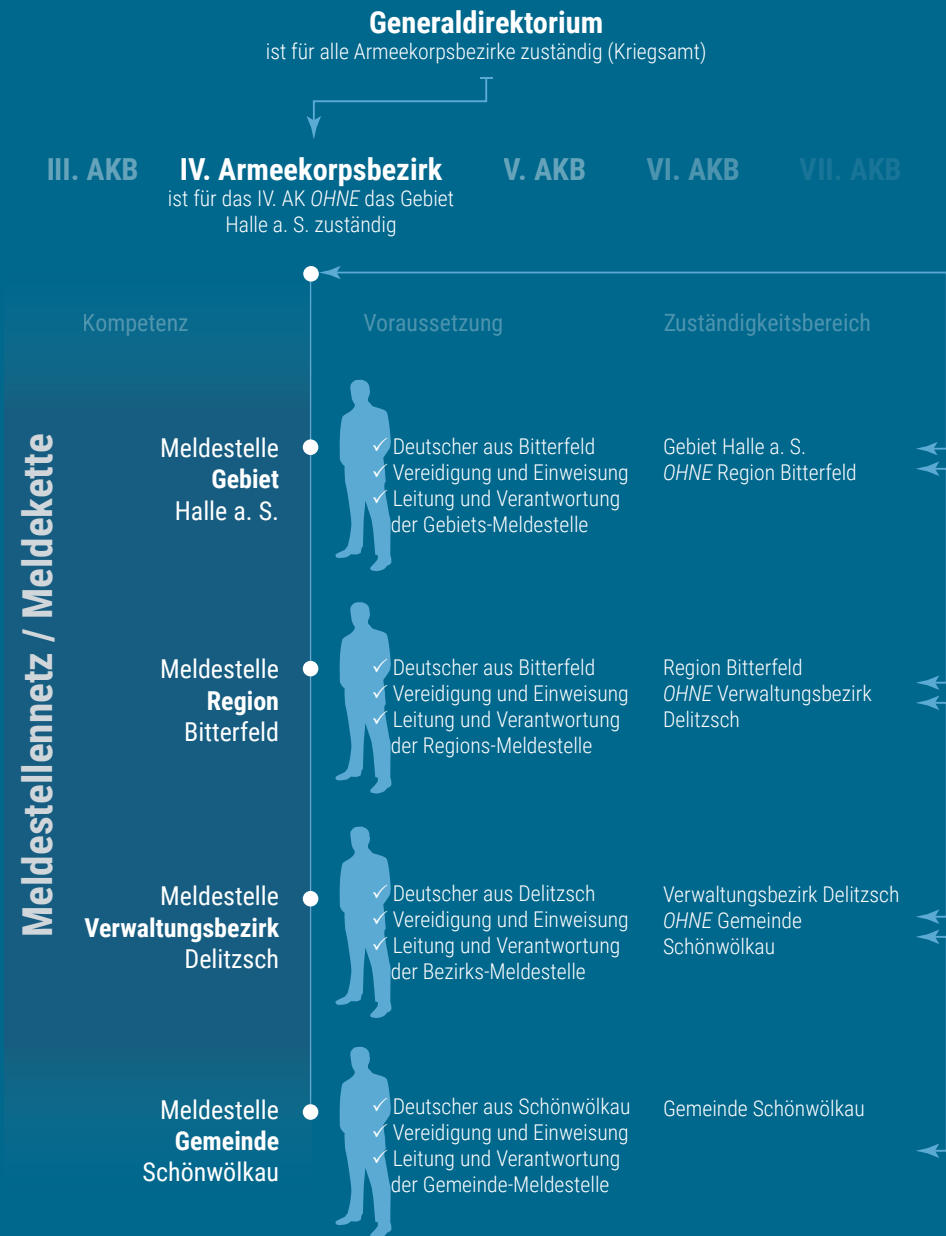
**Generaldirektorium**
ist für alle Armeekorpsbezirke zuständig (Kriegsamt)

III. AKB **IV. Armeekorpsbezirk** V. AKB VI. AKB VII. AKB

ist für das IV. AK *OHNE* das Gebiet Halle a. S. zuständig

Meldestellennetz / Meldekette

Kompetenz Voraussetzung Zuständigkeitsbereich

Meldestelle **Gebiet** Halle a. S.
✓ Deutscher aus Bitterfeld
✓ Vereidigung und Einweisung
✓ Leitung und Verantwortung der Gebiets-Meldestelle
Gebiet Halle a. S. *OHNE* Region Bitterfeld

Meldestelle **Region** Bitterfeld
✓ Deutscher aus Bitterfeld
✓ Vereidigung und Einweisung
✓ Leitung und Verantwortung der Regions-Meldestelle
Region Bitterfeld *OHNE* Verwaltungsbezirk Delitzsch

Meldestelle **Verwaltungsbezirk** Delitzsch
✓ Deutscher aus Delitzsch
✓ Vereidigung und Einweisung
✓ Leitung und Verantwortung der Bezirks-Meldestelle
Verwaltungsbezirk Delitzsch *OHNE* Gemeinde Schönwölkau

Meldestelle **Gemeinde** Schönwölkau
✓ Deutscher aus Schönwölkau
✓ Vereidigung und Einweisung
✓ Leitung und Verantwortung der Gemeinde-Meldestelle
Gemeinde Schönwölkau